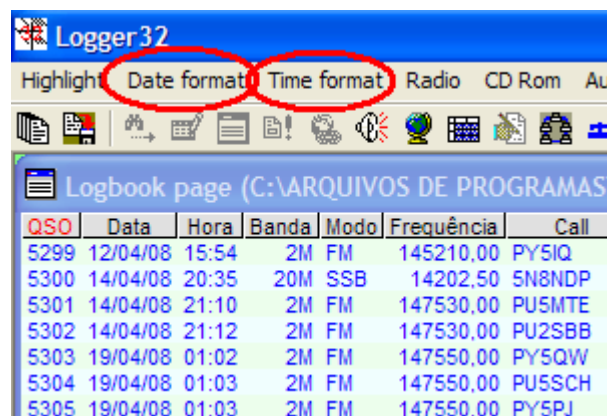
Logger32

Highlight Date format Time format Radio CD Rom Au

Logbook page (C:\ARQUIVOS DE PROGRAMAS\

| QSO | Data | Hora | Banda | Modo | Frequência | Call |
|---|---|---|---|---|---|---|
| 5299 | 12/04/08 | 15:54 | 2M | FM | 145210,00 | PY5IQ |
| 5300 | 14/04/08 | 20:35 | 20M | SSB | 14202,50 | 5N8NDP |
| 5301 | 14/04/08 | 21:10 | 2M | FM | 147530,00 | PU5MTE |
| 5302 | 14/04/08 | 21:12 | 2M | FM | 147530,00 | PU2SBB |
| 5303 | 19/04/08 | 01:02 | 2M | FM | 147550,00 | PY5QW |
| 5304 | 19/04/08 | 01:03 | 2M | FM | 147550,00 | PU5SCH |
| 5305 | 19/04/08 | 01:03 | 2M | FM | 147550,00 | PY5PJ |